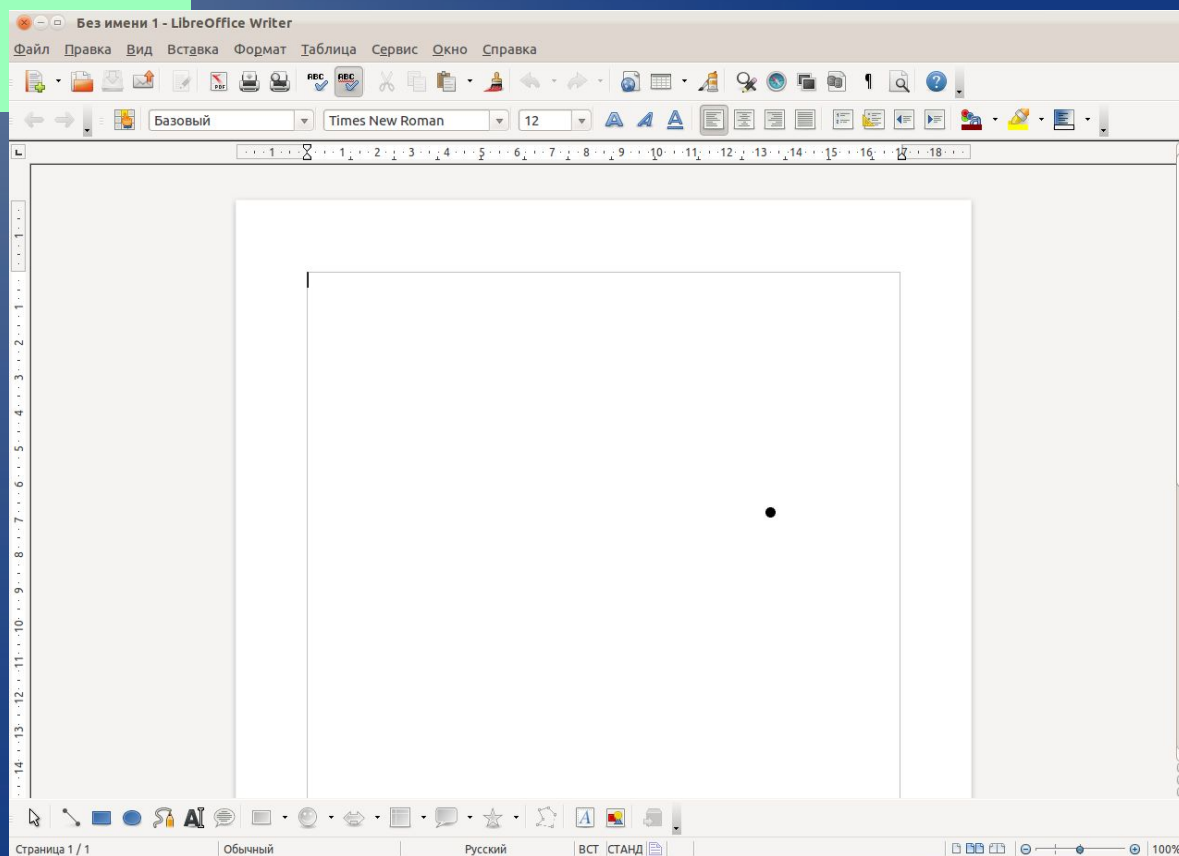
Без имени 1 - LibreOffice Writer

Файл Правка Вид Вставка Формат Таблица Сервис Окно Справка

Базовый
Times New Roman
12

1 · 1 · 2 · 3 · 4 · 5 · 6 · 7 · 8 · 9 · 10 · 11 · 12 · 13 · 14 · 15 · 16 · 17 · 18

1 · 1 · 2 · 3 · 4 · 5 · 6 · 7 · 8 · 9 · 10 · 11 · 12 · 13 · 14

Страница 1 / 1 Обычный Русский ВСТ СТАНД 100%